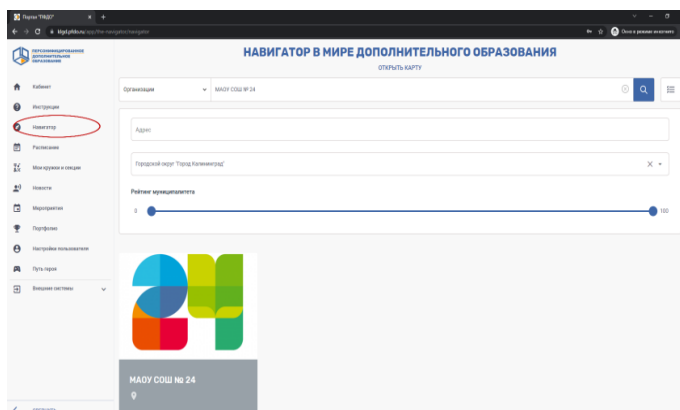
Портал "ПФДО"

klgd.pfdo.ru/app/the-navigator/navigator

Окно в режиме инкогнито

ПЕРСОНИФИЦИРОВАННОЕ ДОПОЛНИТЕЛЬНОЕ ОБРАЗОВАНИЕ

Кабинет

Инструкции

Навигатор

Расписание

Мои кружки и секции

Новости

Мероприятия

Портфолио

Настройки пользователя

Путь героя

Внешние системы

НАВИГАТОР В МИРЕ ДОПОЛНИТЕЛЬНОГО ОБРАЗОВАНИЯ

ОТКРЫТЬ КАРТУ

Организации

МАОУ СОШ № 24

Адрес

Городской округ "Город Калининград"

Рейтинг муниципалитета

0

100

МАОУ СОШ № 24